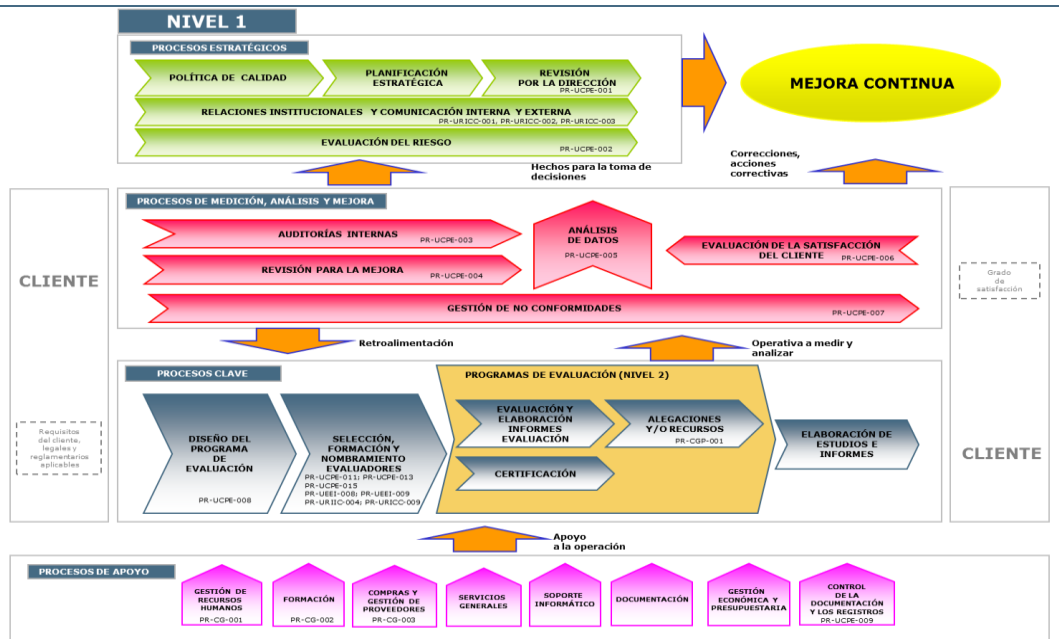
NIVEL 1

PROCESOS ESTRATÉGICOS

POLÍTICA DE CALIDAD

PLANIFICACIÓN ESTRATÉGICA

REVISIÓN POR LA DIRECCIÓN
PR-UCPE-001

RELACIONES INSTITUCIONALES Y COMUNICACIÓN INTERNA Y EXTERNA
PR-URICC-001, PR-URICC-002, PR-URICC-003

EVALUACIÓN DEL RIESGO
PR-UCPE-002

MEJORA CONTINUA

Hechos para la toma de decisiones

Correcciones, acciones correctivas

CLIENTE

Requisitos del cliente, legales y reglamentarios aplicables

PROCESOS DE MEDICIÓN, ANÁLISIS Y MEJORA

AUDITORÍAS INTERNAS
PR-UCPE-003

REVISIÓN PARA LA MEJORA
PR-UCPE-004

ANÁLISIS DE DATOS
PR-UCPE-005

EVALUACIÓN DE LA SATISFACCIÓN DEL CLIENTE
PR-UCPE-006

GESTIÓN DE NO CONFORMIDADES
PR-UCPE-007

Grado de satisfacción

CLIENTE

Retroalimentación

Operativa a medir y analizar

PROCESOS CLAVE

DISEÑO DEL PROGRAMA DE EVALUACIÓN
PR-UCPE-008

SELECCIÓN, FORMACIÓN Y NOMBRAMIENTO EVALUADORES
PR-UCPE-011; PR-UCPE-013
PR-UCPE-015
PR-UEEI-008; PR-UEEI-009
PR-URIIC-004; PR-URICC-009

PROGRAMAS DE EVALUACIÓN (NIVEL 2)

EVALUACIÓN Y ELABORACIÓN INFORMES EVALUACIÓN

ALEGACIONES Y/O RECURSOS
PR-CGP-001

CERTIFICACIÓN

ELABORACIÓN DE ESTUDIOS E INFORMES

Apoyo a la operación

PROCESOS DE APOYO

GESTIÓN DE RECURSOS HUMANOS
PR-CG-001

FORMACIÓN
PR-CG-002

COMPRAS Y GESTIÓN DE PROVEEDORES
PR-CG-003

SERVICIOS GENERALES

SOPORTE INFORMÁTICO

DOCUMENTACIÓN

GESTIÓN ECONÓMICA Y PRESUPUESTARIA

CONTROL DE LA DOCUMENTACIÓN Y LOS REGISTROS
PR-UCPE-009